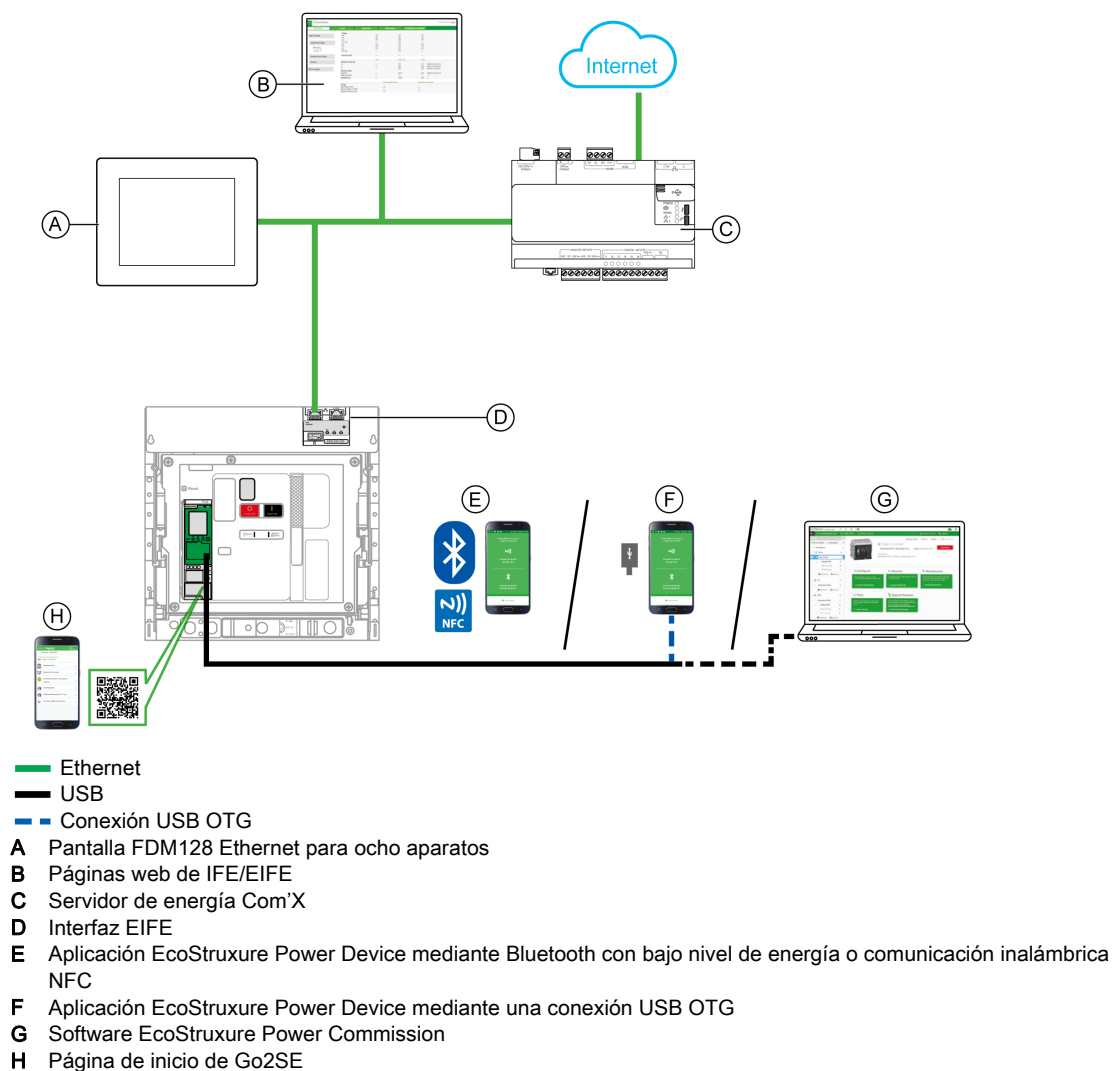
Internet

B

A

C

D

E

F

G

H

NFC

Ethernet
USB
Conexión USB OTG
A Pantalla FDM128 Ethernet para ocho aparatos
B Páginas web de IFE/EIFE
C Servidor de energía Com'X
D Interfaz EIFE
E Aplicación EcoStruxure Power Device mediante Bluetooth con bajo nivel de energía o comunicación inalámbrica NFC
F Aplicación EcoStruxure Power Device mediante una conexión USB OTG
G Software EcoStruxure Power Commission
H Página de inicio de Go2SE